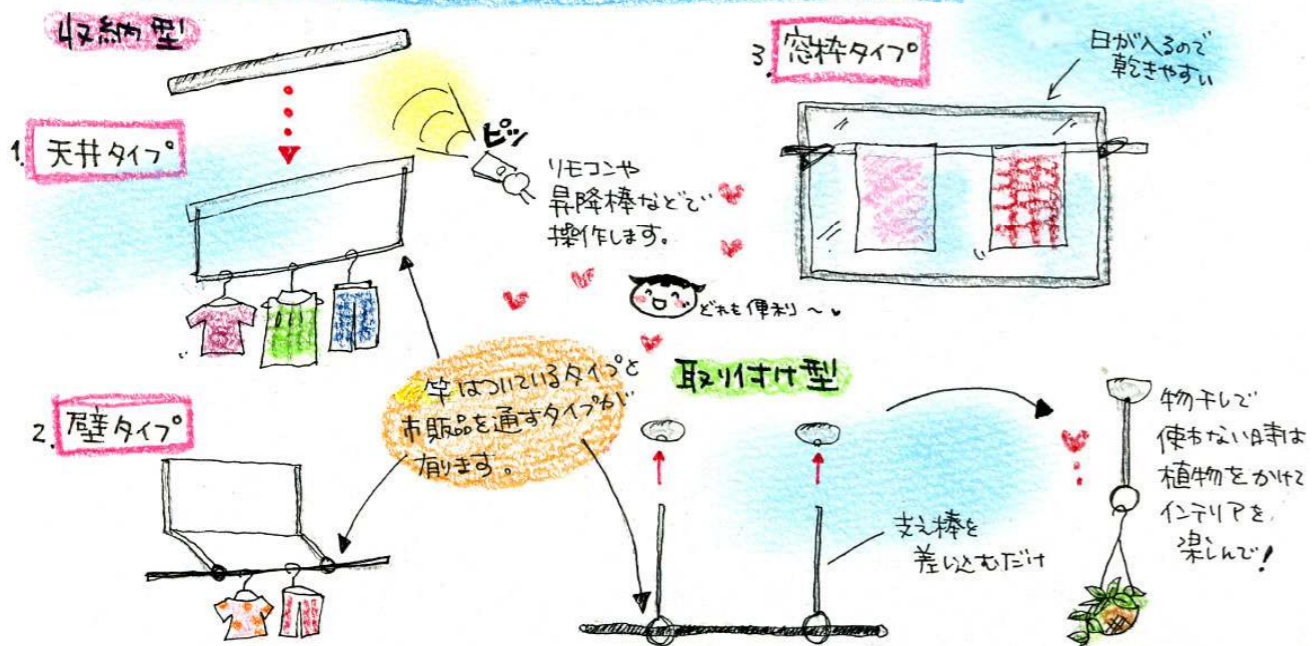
収納型

1. 天井タイプ

ピッ

リモコンや昇降棒などで操作します。

3. 窓枠タイプ

日が入るので乾きやすい

どれも便利～

竿はついているタイプと市販品を通すタイプが有ります。

2. 壁タイプ

取り付け型

支え棒を差し込むだけ

物干しで使わない時は植物をかけてインテリアを楽しんで！